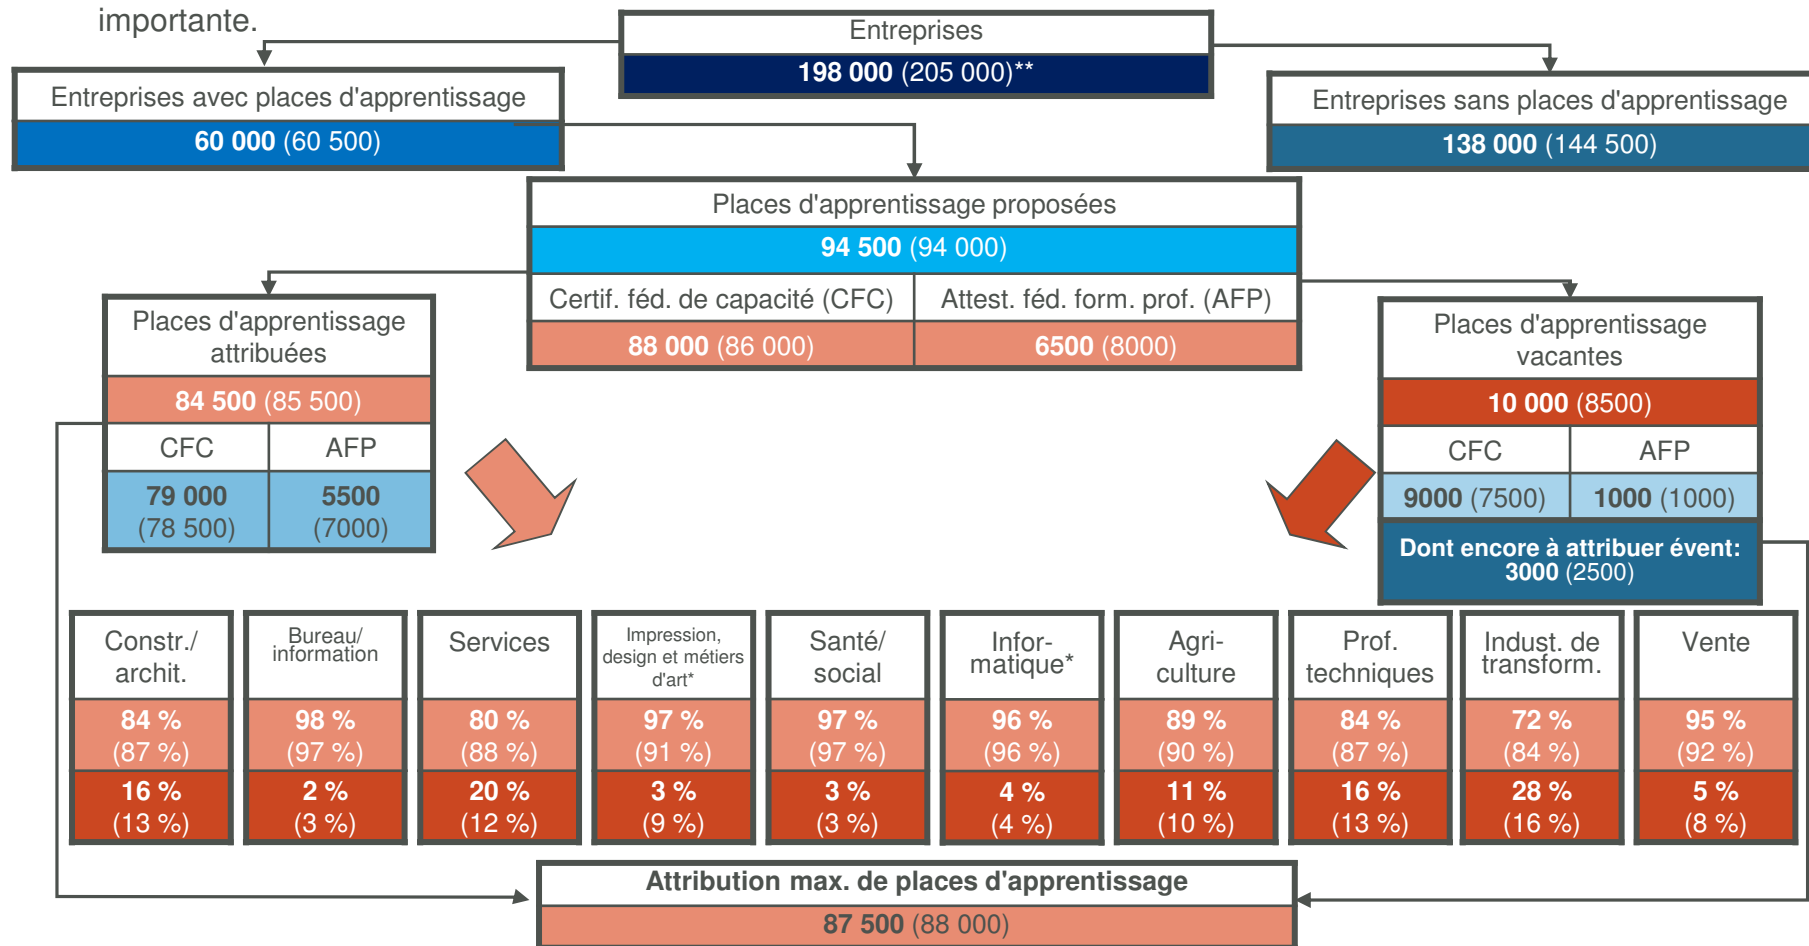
importante.

Entreprises
**198 000** (205 000)**

Entreprises avec places d'apprentissage
**60 000** (60 500)

Entreprises sans places d'apprentissage
**138 000** (144 500)

Places d'apprentissage proposées
**94 500** (94 000)

| Certif. féd. de capacité (CFC) | Attest. féd. form. prof. (AFP) |
|---|---|
| **88 000** (86 000) | **6500** (8000) |

Places d'apprentissage attribuées
**84 500** (85 500)

| CFC | AFP |
|---|---|
| **79 000** (78 500) | **5500** (7000) |

Places d'apprentissage vacantes
**10 000** (8500)

| CFC | AFP |
|---|---|
| **9000** (7500) | **1000** (1000) |

**Dont encore à attribuer évent: 3000** (2500)

| Constr./ archit. | Bureau/ information | Services | Impression, design et métiers d'art* | Santé/ social | Infor-matique* | Agri-culture | Prof. techniques | Indust. de transform. | Vente |
|---|---|---|---|---|---|---|---|---|---|
| **84 %** (87 %) | **98 %** (97 %) | **80 %** (88 %) | **97 %** (91 %) | **97 %** (97 %) | **96 %** (96 %) | **89 %** (90 %) | **84 %** (87 %) | **72 %** (84 %) | **95 %** (92 %) |
| **16 %** (13 %) | **2 %** (3 %) | **20 %** (12 %) | **3 %** (9 %) | **3 %** (3 %) | **4 %** (4 %) | **11 %** (10 %) | **16 %** (13 %) | **28 %** (16 %) | **5 %** (8 %) |

**Attribution max. de places d'apprentissage**
**87 500** (88 000)